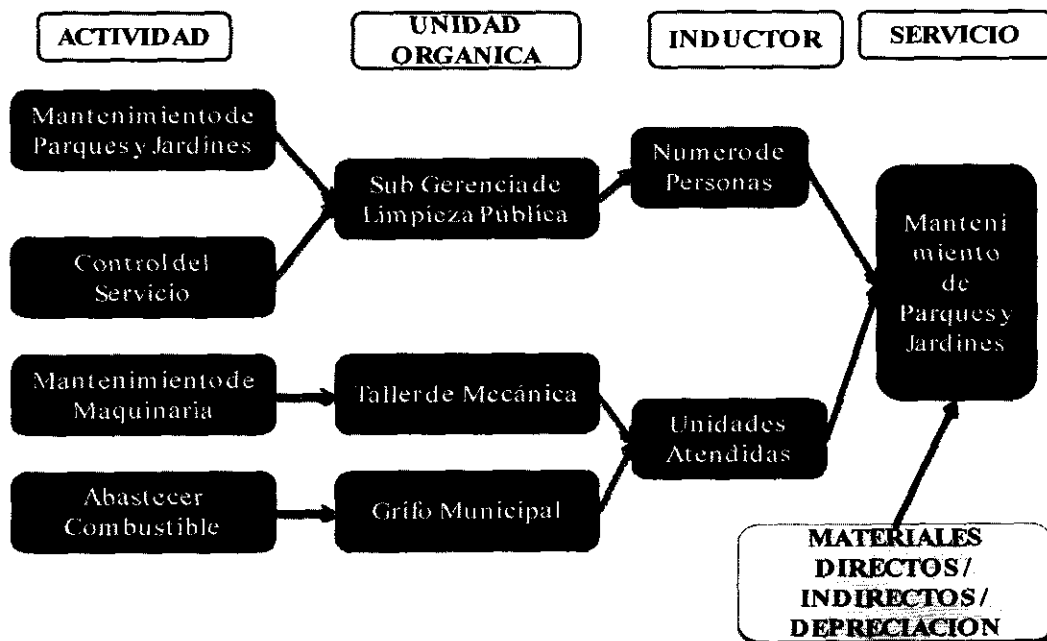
ACTIVIDAD

UNIDAD ORGANICA

INDUCTOR

SERVICIO

Mantenimientode Parquesy Jardines

Control del Servicio

Sub Gerencia de Limpieza Pública

Numerode Personas

Manteni miento de Parquesy Jardines

Mantenimientode Maquinaria

Taller de Mecánica

Unidades Atendidas

Abastecer Combustible

Grifo Municipal

MATERIALES DIRECTOS / INDIRECTOS / DEPRECIACION